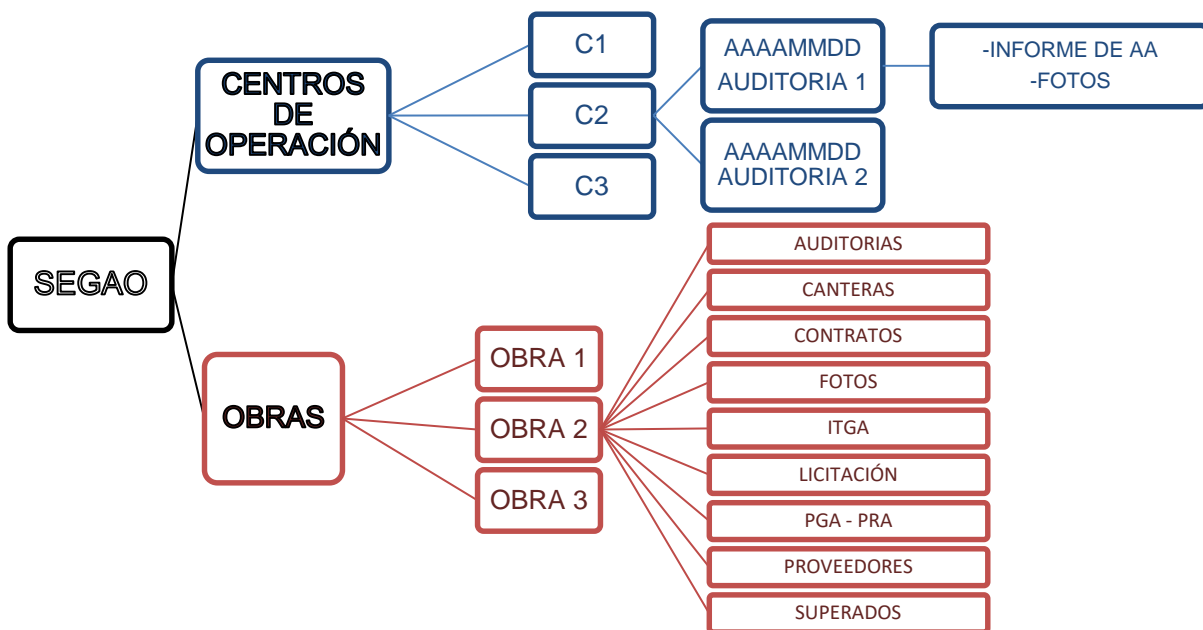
SEGAO

CENTROS DE OPERACIÓN

C1

C2

C3

AAAAMMDD AUDITORIA 1

-INFORME DE AA
-FOTOS

AAAAMMDD AUDITORIA 2

OBRAS

OBRA 1

OBRA 2

OBRA 3

AUDITORIAS

CANTERAS

CONTRATOS

FOTOS

ITGA

LICITACIÓN

PGA - PRA

PROVEEDORES

SUPERADOS